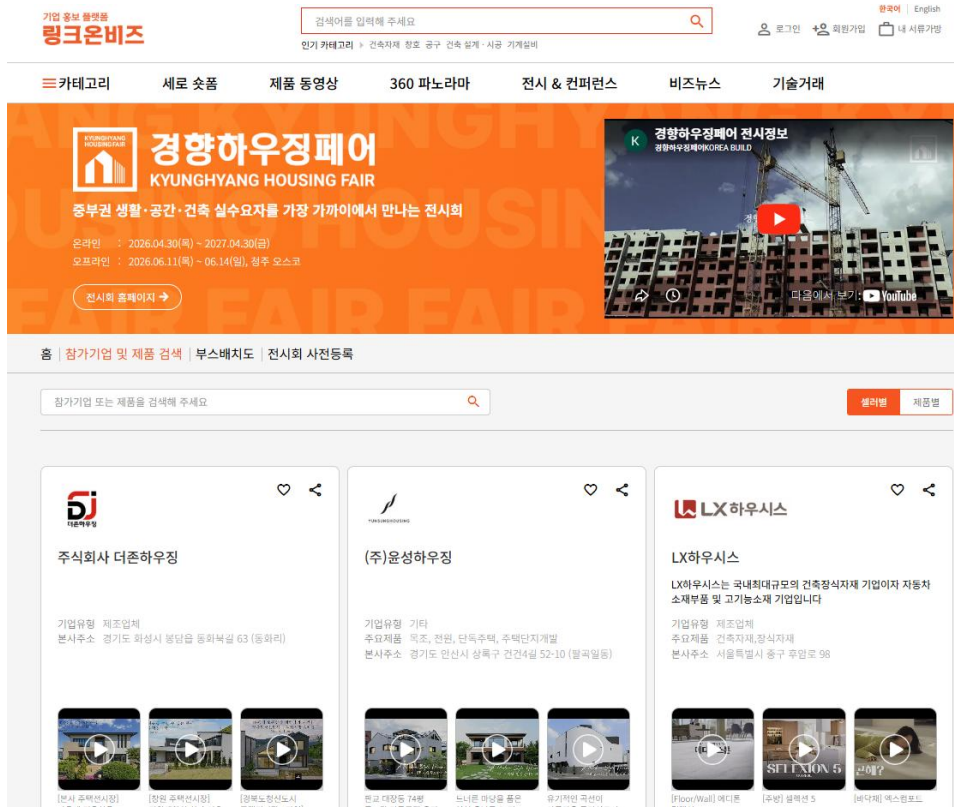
기업 홍보 플랫폼
링크온비즈

검색어를 입력해 주세요

인기 카테고리 ▸ 건축자재 창호 공구 건축 설계 · 시공 기계설비

한국어 | English

로그인 회원가입 내 서류가방

☰카테고리 세로 숏폼 제품 동영상 360 파노라마 전시 & 컨퍼런스 비즈뉴스 기술거래

KYUNGHYANG HOUSING FAIR
경향하우징페어
KYUNGHYANG HOUSING FAIR

중부권 생활·공간·건축 실수요자를 가장 가까이에서 만나는 전시회

온라인 : 2026.04.30(목) ~ 2027.04.30(금)
오프라인 : 2026.06.11(목) ~ 06.14(일), 청주 오스코

전시회 홈페이지 ➔

K 경향하우징페어 전시정보
경향하우징페어KOREA BUILD

다음에서 보기: YouTube

홈 | 참가기업 및 제품 검색 | 부스배치도 | 전시회 사전등록

참가기업 또는 제품을 검색해 주세요

셀러별 제품별

더존하우징
주식회사 더존하우징
기업유형 제조업체
본사주소 경기도 화성시 봉담읍 동화북길 63 (동화리)
[본사 주택전시장]
[창원 주택전시장]
[경북도청신도시

YUNSUNGHOUSING
(주)윤성하우징
기업유형 기타
주요제품 목조, 전원, 단독주택, 주택단지개발
본사주소 경기도 안산시 상록구 건건4길 52-10 (팔곡일동)
판교 대장동 74평
느티콘 마당을 품은
유기적인 곡선이

LX하우시스
LX하우시스
LX하우시스는 국내최대규모의 건축장식자재 기업이자 자동차 소재부품 및 고기능소재 기업입니다
기업유형 제조업체
주요제품 건축자재,장식자재
본사주소 서울특별시 중구 후암로 98
[Floor/Wall] 에디톤
[주방] 셀렉션 5
[바닥재] 엑스컴포트